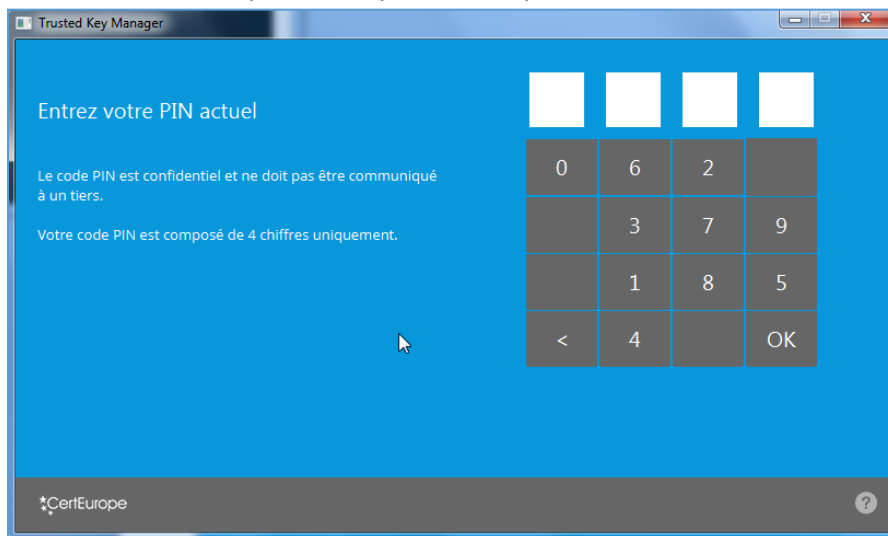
Trusted Key Manager

Entrez votre PIN actuel

Le code PIN est confidentiel et ne doit pas être communiqué à un tiers.

Votre code PIN est composé de 4 chiffres uniquement.

| 0 | 6 | 2 | |
|---|---|---|---|
| | 3 | 7 | 9 |
| | 1 | 8 | 5 |
| < | 4 | | OK |

CertEurope

?